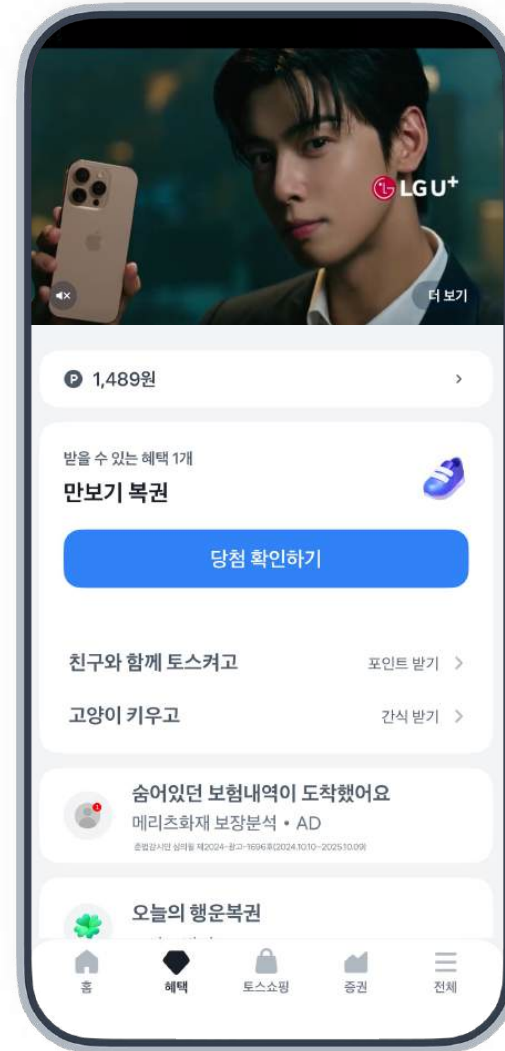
LG U+

더 보기

1,489원

받을 수 있는 혜택 1개

만보기 복권

당첨 확인하기

친구와 함께 토스켜고

포인트 받기

고양이 키우고

간식 받기

숨어있던 보험내역이 도착했어요

메리츠화재 보장분석 • AD

준법감시인 심의필 제2024-광고-1696호(2024.10.10~2025.10.09)

오늘의 행운복권

홈

혜택

토스쇼핑

증권

전체